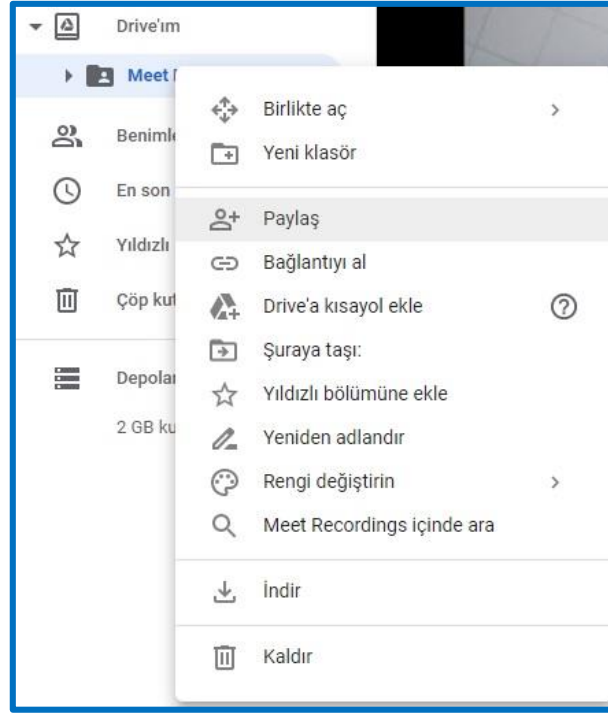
Drive'ım

Meet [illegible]

Benimle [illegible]

En son

Yıldızlı

Çöp ku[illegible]

Depola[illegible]

2 GB ku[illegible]

Birlikte aç >

Yeni klasör

Paylaş

Bağlantıyı al

Drive'a kısayol ekle ⑦

Şuraya taşı:

Yıldızlı bölümüne ekle

Yeniden adlandır

Rengi değiştirin >

Meet Recordings içinde ara

İndir

Kaldır